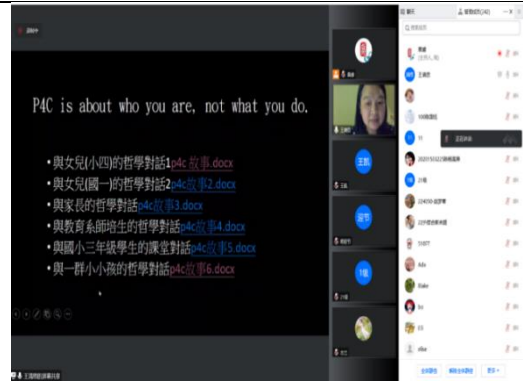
P4C is about who you are, not what you do.

• 與女兒(小四)的哲學對話1p4c故事1.docx
• 與女兒(國一)的哲學對話2p4c故事2.docx
• 與家長的哲學對話p4c故事3.docx
• 與教育系師培生的哲學對話p4c故事4.docx
• 與國小三年級學生的課堂對話p4c故事5.docx
• 與一群小小孩的哲學對話p4c故事6.docx

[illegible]